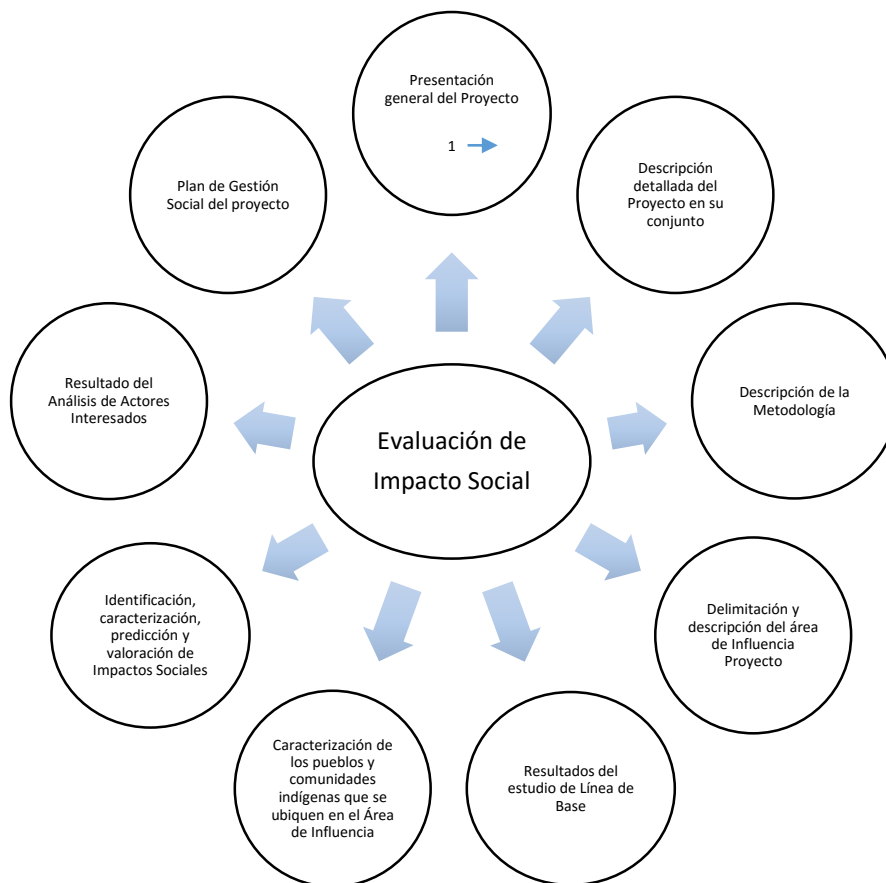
Evaluación de Impacto Social

Presentación general del Proyecto

1

Descripción detallada del Proyecto en su conjunto

Descripción de la Metodología

Delimitación y descripción del área de Influencia Proyecto

Resultados del estudio de Línea de Base

Caracterización de los pueblos y comunidades indígenas que se ubiquen en el Área de Influencia

Identificación, caracterización, predicción y valoración de Impactos Sociales

Resultado del Análisis de Actores Interesados

Plan de Gestión Social del proyecto